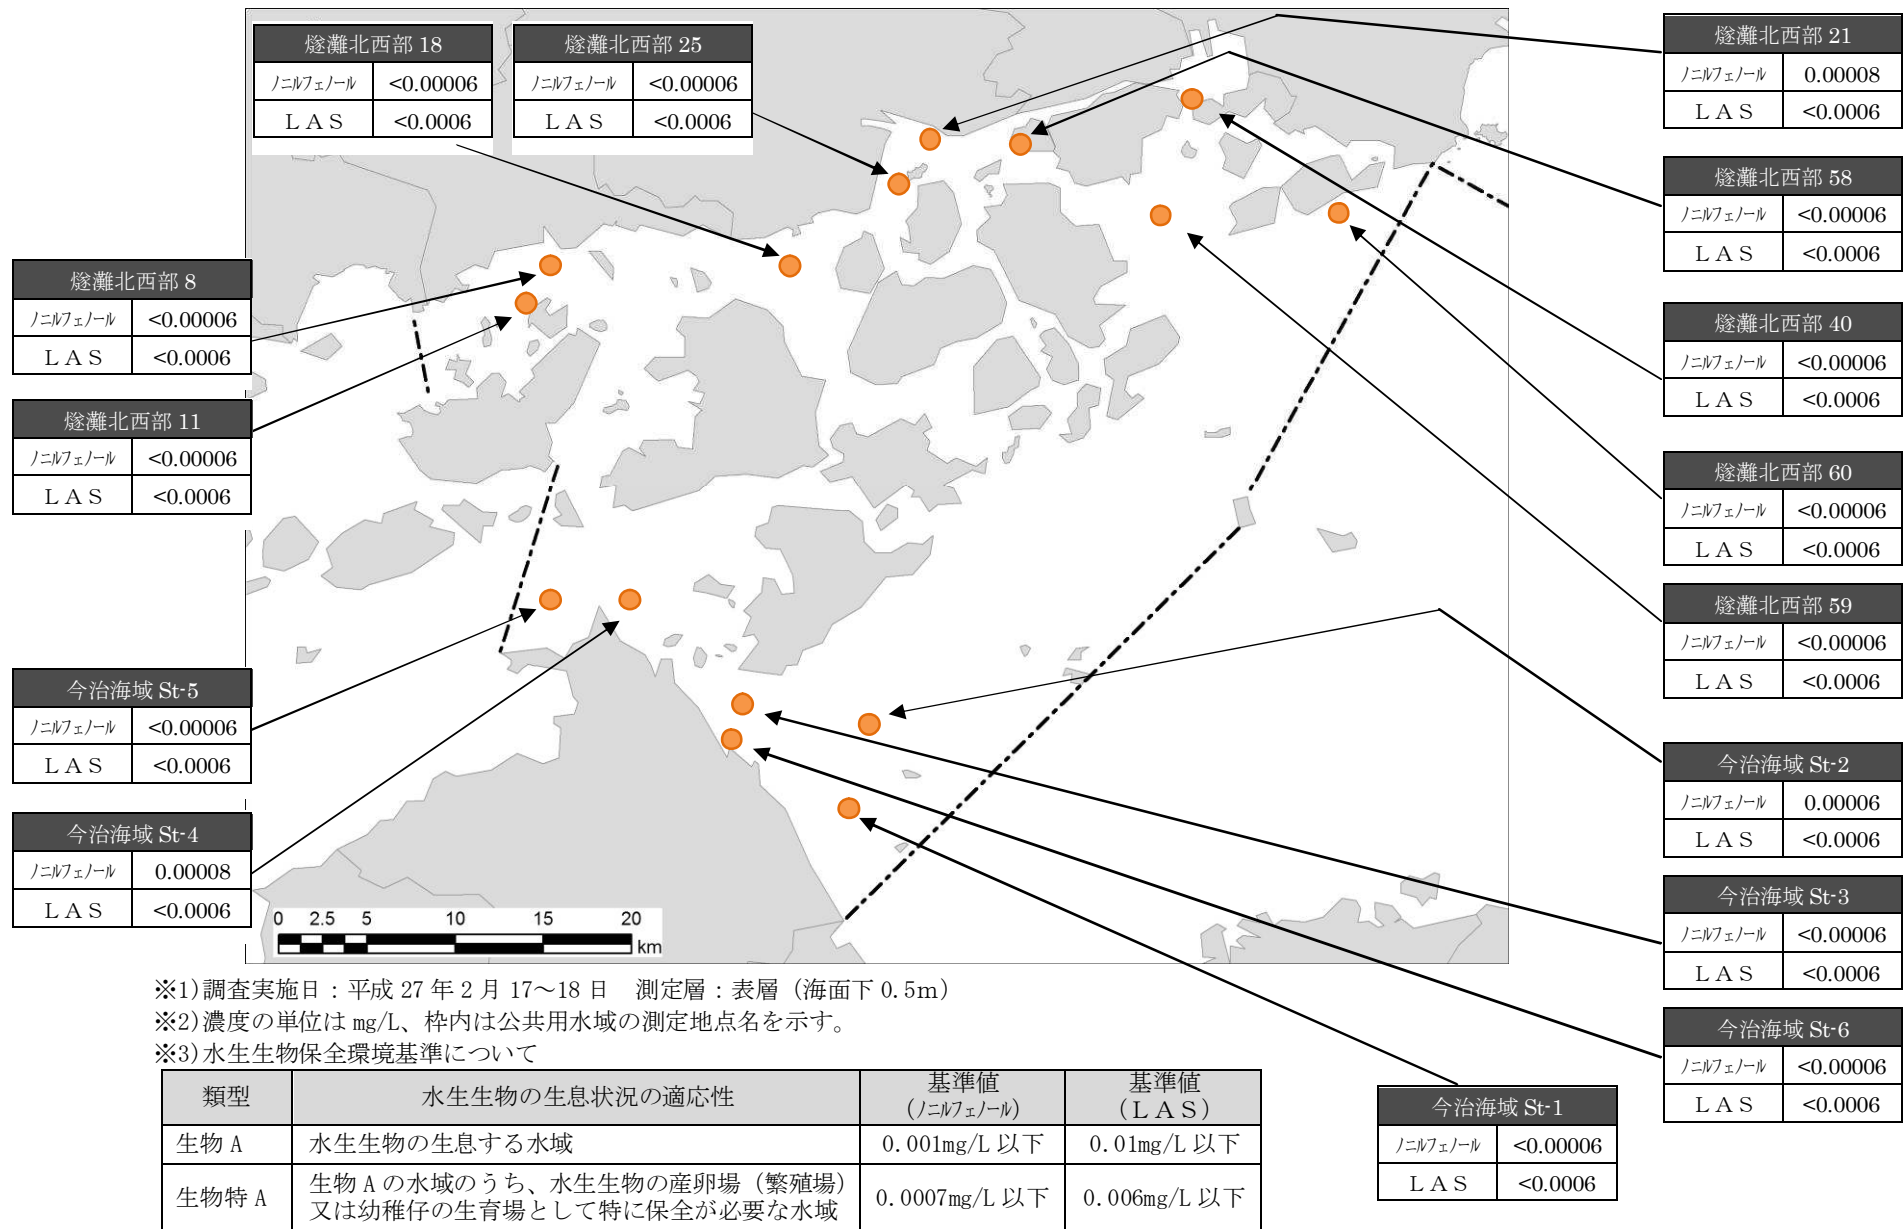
| 燧灘北西部 18 | |
|---|---|
| ﾉﾆﾙﾌｪﾉｰﾙ | <0.00006 |
| ＬＡＳ | <0.0006 |

| 燧灘北西部 25 | |
|---|---|
| ﾉﾆﾙﾌｪﾉｰﾙ | <0.00006 |
| ＬＡＳ | <0.0006 |

| 燧灘北西部 21 | |
|---|---|
| ﾉﾆﾙﾌｪﾉｰﾙ | 0.00008 |
| ＬＡＳ | <0.0006 |

| 燧灘北西部 58 | |
|---|---|
| ﾉﾆﾙﾌｪﾉｰﾙ | <0.00006 |
| ＬＡＳ | <0.0006 |

| 燧灘北西部 8 | |
|---|---|
| ﾉﾆﾙﾌｪﾉｰﾙ | <0.00006 |
| ＬＡＳ | <0.0006 |

| 燧灘北西部 40 | |
|---|---|
| ﾉﾆﾙﾌｪﾉｰﾙ | <0.00006 |
| ＬＡＳ | <0.0006 |

| 燧灘北西部 11 | |
|---|---|
| ﾉﾆﾙﾌｪﾉｰﾙ | <0.00006 |
| ＬＡＳ | <0.0006 |

| 燧灘北西部 60 | |
|---|---|
| ﾉﾆﾙﾌｪﾉｰﾙ | <0.00006 |
| ＬＡＳ | <0.0006 |

| 燧灘北西部 59 | |
|---|---|
| ﾉﾆﾙﾌｪﾉｰﾙ | <0.00006 |
| ＬＡＳ | <0.0006 |

| 今治海域 St-5 | |
|---|---|
| ﾉﾆﾙﾌｪﾉｰﾙ | <0.00006 |
| ＬＡＳ | <0.0006 |

| 今治海域 St-2 | |
|---|---|
| ﾉﾆﾙﾌｪﾉｰﾙ | 0.00006 |
| ＬＡＳ | <0.0006 |

| 今治海域 St-4 | |
|---|---|
| ﾉﾆﾙﾌｪﾉｰﾙ | 0.00008 |
| ＬＡＳ | <0.0006 |

| 今治海域 St-3 | |
|---|---|
| ﾉﾆﾙﾌｪﾉｰﾙ | <0.00006 |
| ＬＡＳ | <0.0006 |

0 2.5 5 10 15 20 km

| 今治海域 St-6 | |
|---|---|
| ﾉﾆﾙﾌｪﾉｰﾙ | <0.00006 |
| ＬＡＳ | <0.0006 |

※1)調査実施日：平成 27 年 2 月 17～18 日　測定層：表層（海面下 0.5m）
※2)濃度の単位は mg/L、枠内は公共用水域の測定地点名を示す。
※3)水生生物保全環境基準について

| 類型 | 水生生物の生息状況の適応性 | 基準値（ﾉﾆﾙﾌｪﾉｰﾙ） | 基準値（ＬＡＳ） |
|---|---|---|---|
| 生物 A | 水生生物の生息する水域 | 0.001mg/L 以下 | 0.01mg/L 以下 |
| 生物特 A | 生物 A の水域のうち、水生生物の産卵場（繁殖場）又は幼稚仔の生育場として特に保全が必要な水域 | 0.0007mg/L 以下 | 0.006mg/L 以下 |

| 今治海域 St-1 | |
|---|---|
| ﾉﾆﾙﾌｪﾉｰﾙ | <0.00006 |
| ＬＡＳ | <0.0006 |